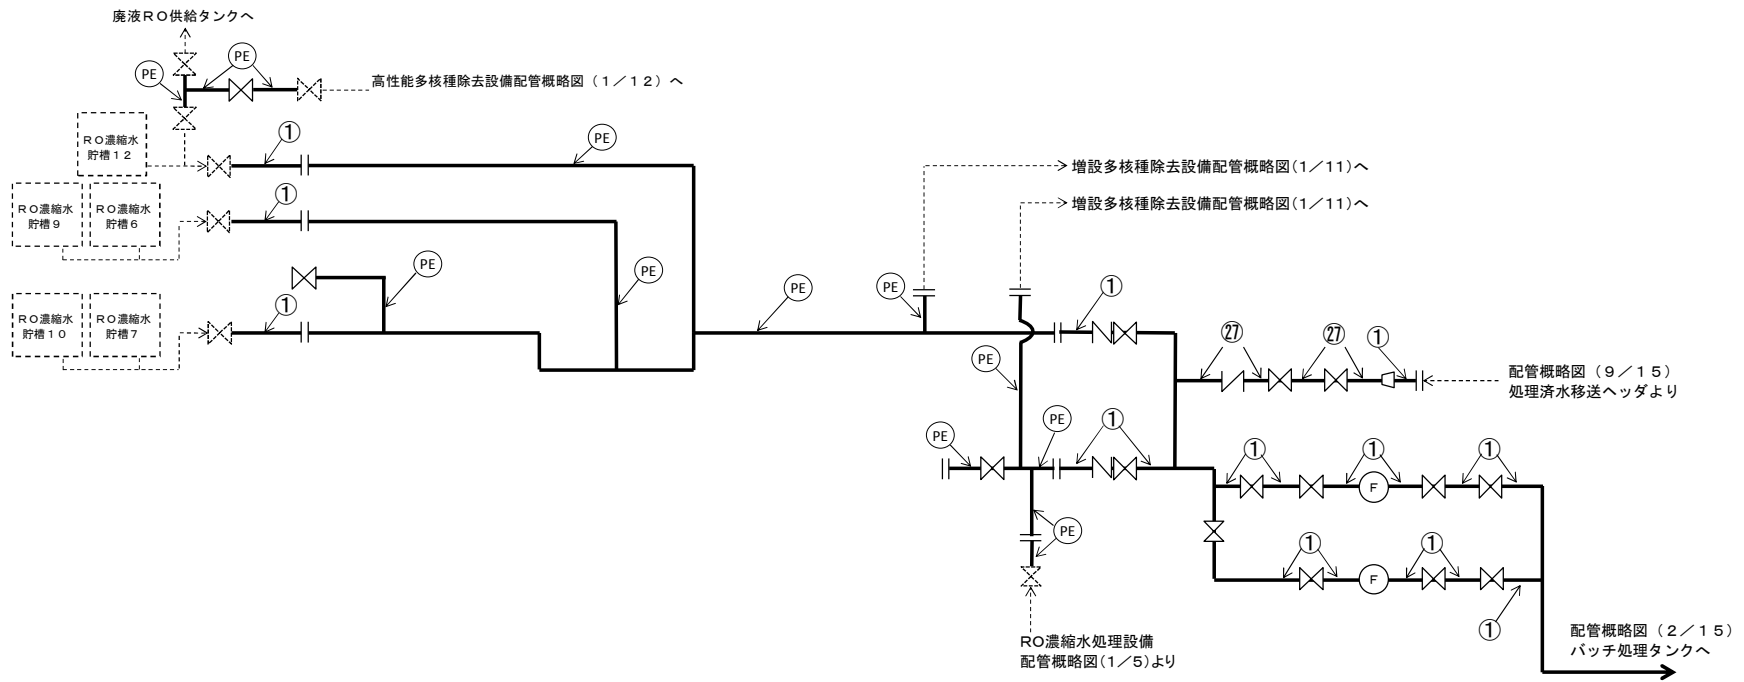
廃液ＲＯ供給タンクへ

PE

PE

高性能多核種除去設備配管概略図（１／１２）へ

ＲＯ濃縮水
貯槽１２

ＲＯ濃縮水
貯槽９

ＲＯ濃縮水
貯槽６

ＲＯ濃縮水
貯槽１０

ＲＯ濃縮水
貯槽７

①

①

①

PE

PE

PE

PE

PE

増設多核種除去設備配管概略図(1／11)へ

増設多核種除去設備配管概略図(1／11)へ

①

PE

PE

①

PE

PE

㉗

㉗

①

配管概略図　（９／１５）
処理済水移送ヘッダより

①

①

F

①

①

F

①

①

配管概略図（２／１５）
バッチ処理タンクへ

RO濃縮水処理設備
配管概略図(1／5)より